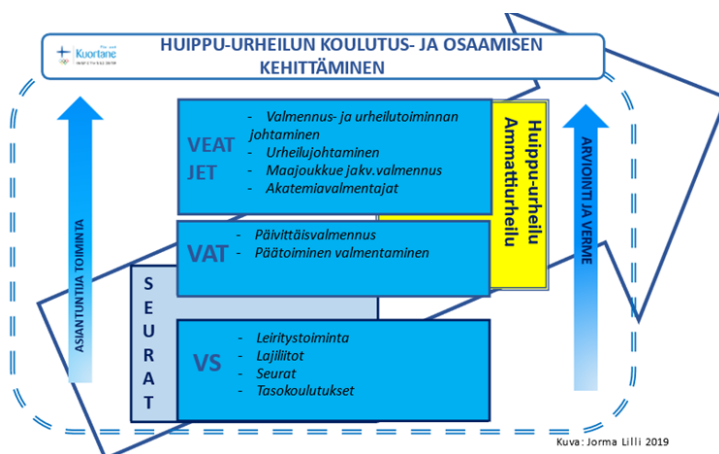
Kuortane

HUIPPU-URHEILUN KOULUTUS- JA OSAAMISEN KEHITTÄMINEN

ASIANTUNTIJA TOIMINTA

VEAT JET

- Valmennus- ja urheilutoiminnan johtaminen
- Urheilujohtaminen
- Maajoukkue Jakv.valmennus
- Akatemiavalmentajat

Huippu-urheilu Ammattiurheilu

VAT

- Päivittäisvalmennus
- Päätoiminen valmentaminen

SEURAT

VS

- Leiritystoiminta
- Lajiliitot
- Seurat
- Tasokoulutukset

ARVIOINTI JA VERME

Kuva: Jorma Lilli 2019